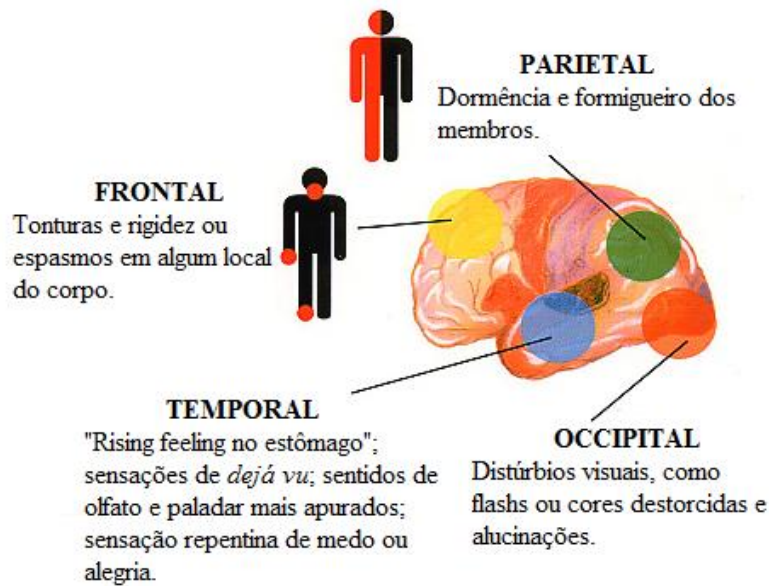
PARIETAL
Dormência e formigueiro dos membros.

FRONTAL
Tonturas e rigidez ou espasmos em algum local do corpo.

TEMPORAL
"Rising feeling no estômago"; sensações de *dejá vu*; sentidos de olfato e paladar mais apurados; sensação repentina de medo ou alegria.

OCCIPITAL
Distúrbios visuais, como flashs ou cores destorcidas e alucinações.